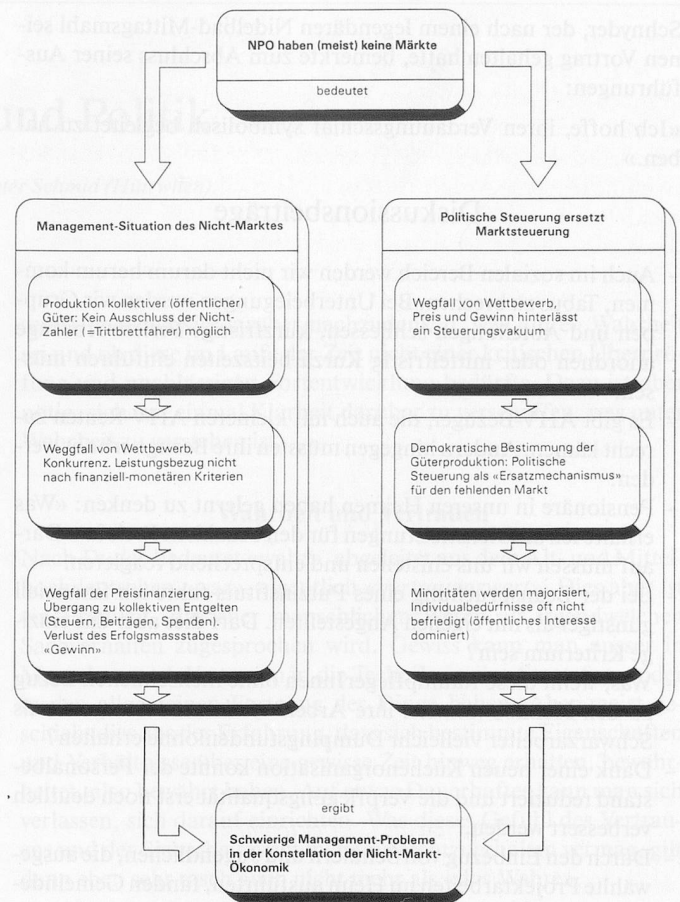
NPO haben (meist) keine Märkte

bedeutet

Management-Situation des Nicht-Marktes

Produktion kollektiver (öffentlicher) Güter: Kein Ausschluss des Nicht-Zahler (=Trittbrettfahrer) möglich

Weggfall von Wettbewerb, Konkurrenz. Leistungsbezug nicht nach finanziell-monetären Kriterien

Wegfall der Preisfinanzierung. Übergang zu kollektiven Entgelten (Steuern, Beiträgen, Spenden). Verlust des Erfolgsmassstabes «Gewinn»

Politische Steuerung ersetzt Marktsteuerung

Wegfall von Wettbewerb, Preis und Gewinn hinterlässt ein Steuerungsvakuum

Demokratische Bestimmung der Güterproduktion: Politische Steuerung als «Ersatzmechanismus» für den fehlenden Markt

Minoritäten werden majorisiert, Individualbedürfnisse oft nicht befriedigt (öffentliches Interesse dominiert)

ergibt

Schwierige Management-Probleme in der Konstellation der Nicht-Markt-Ökonomik